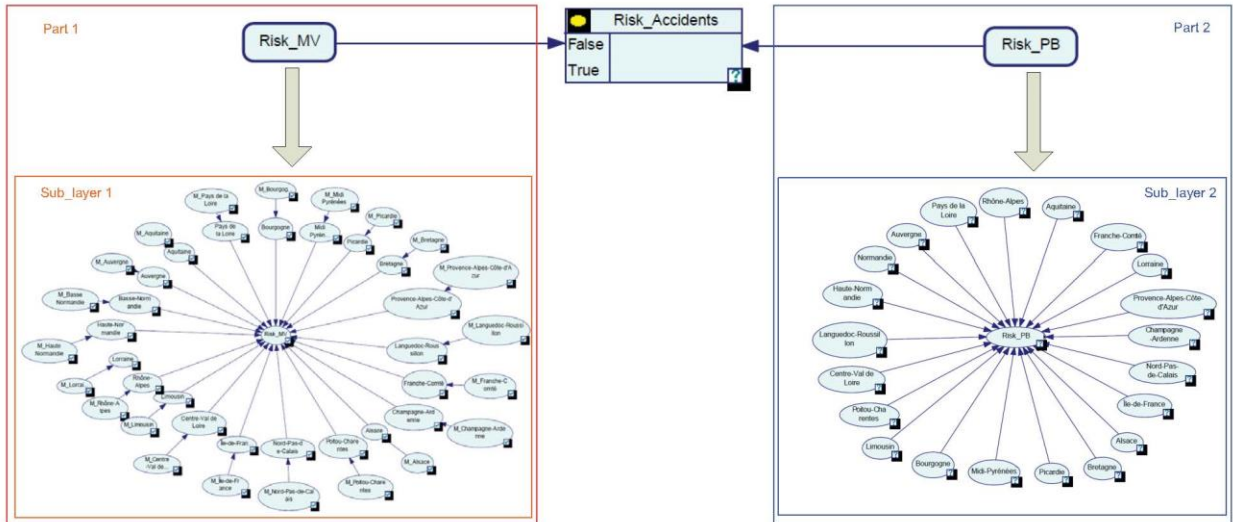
Part 1

Risk_MV

Risk_Accidents
False
True

Part 2

Risk_PB

Sub_layer 1

M_Bourgog
M_Pays de la Loire
M_Midi Pyrénées
M_Picardie
Bourgogne
Pays de la Loire
Midi Pyrén
Picardie
M_Bretagne
M_Aquitaine
Aquitaine
Bretagne
M_Provence-Alpes-Côte-d'Azur
M_Auvergne
Auvergne
Provence-Alpes-Côte-d'Azur
M_Basse Normandie
Basse-Normandie
M_Languedoc-Roussillon
Haute-Normandie
Risk_MV
M_Haute Normandie
Languedoc-Roussillon
Lorraine
Rhône-Alpes
Franche-Comté
M_Franche-Comté
M_Lorrai
Limousin
M_Rhône-Alpes
M_Limousin
Centre-Val de Loire
Champagne-Ardenne
M_Champagne-Ardenne
Alsace
Île-de-Fran
Nord-Pas-de-Calais
Poitou-Charentes
M_Centre-Val de...
M_Alsace
M_Île-de-France
M_Poitou-Charentes
M_Nord-Pas-de-Calais

Sub_layer 2

Pays de la Loire
Rhône-Alpes
Aquitaine
Auvergne
Franche-Comté
Normandie
Lorraine
Haute-Normandie
Provence-Alpes-Côte-d'Azur
Languedoc-Roussillon
Risk_PB
Champagne Ardenne
Centre-Val de Loire
Nord-Pas-de-Calais
Poitou-Charentes
Île-de-France
Limousin
Alsace
Bourgogne
Midi-Pyrénées
Picardie
Bretagne